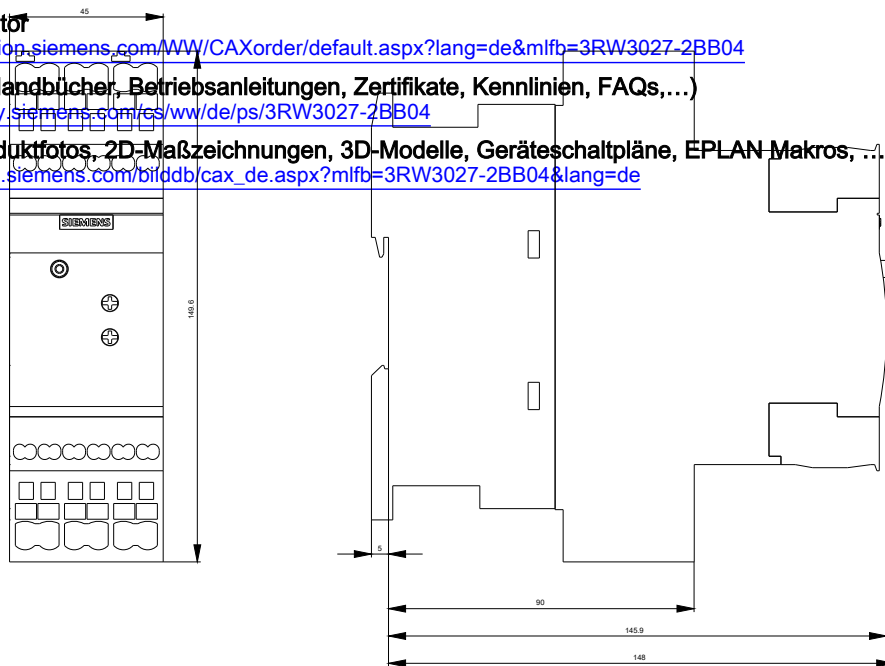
45
tor
hop.siemens.com/WW/CAXorder/default.aspx?lang=de&mlfb=3RW3027-2BB04

andbücher, Betriebsanleitungen, Zertifikate, Kennlinien, FAQs,…)
v.siemens.com/cs/ww/de/ps/3RW3027-2BB04

duktfotos, 2D-Maßzeichnungen, 3D-Modelle, Geräteschaltpläne, EPLAN Makros, …
.siemens.com/bilddb/cax_de.aspx?mlfb=3RW3027-2BB04&lang=de

SIEMENS

149.6

5

90

145.9

148